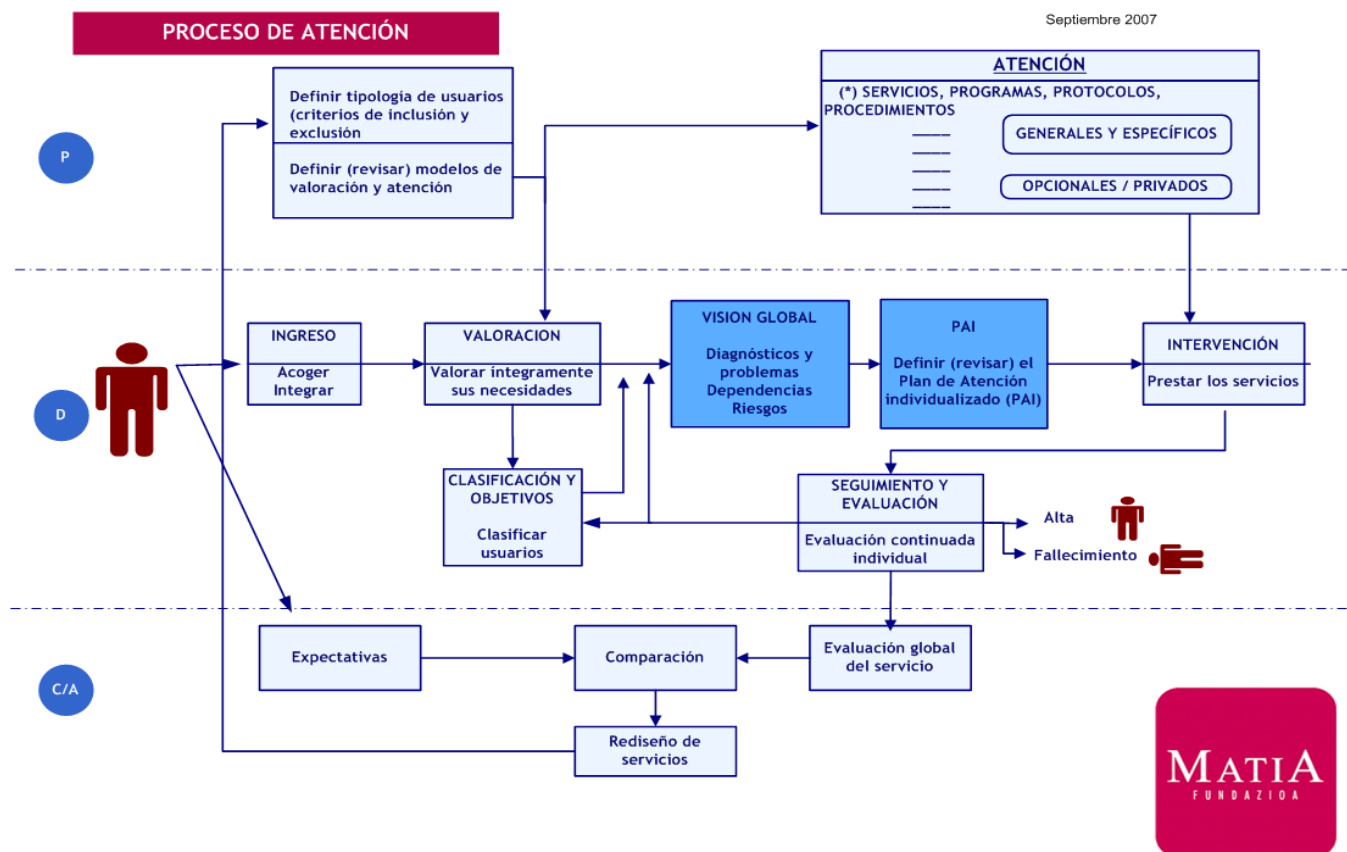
PROCESO DE ATENCIÓN

Septiembre 2007

P

Definir tipología de usuarios (criterios de inclusión y exclusión

Definir (revisar) modelos de valoración y atención

ATENCIÓN

(*) SERVICIOS, PROGRAMAS, PROTOCOLOS, PROCEDIMIENTOS

GENERALES Y ESPECÍFICOS

OPCIONALES / PRIVADOS

D

INGRESO
Acoger
Integrar

VALORACION
Valorar íntegramente sus necesidades

VISION GLOBAL
Diagnósticos y problemas
Dependencias
Riesgos

PAI
Definir (revisar) el Plan de Atención individualizado (PAI)

INTERVENCIÓN
Prestar los servicios

CLASIFICACIÓN Y OBJETIVOS
Clasificar usuarios

SEGUIMIENTO Y EVALUACIÓN
Evaluación continuada individual

Alta

Fallecimiento

C/A

Expectativas

Comparación

Evaluación global del servicio

Rediseño de servicios

MATIA
FUNDAZIOA